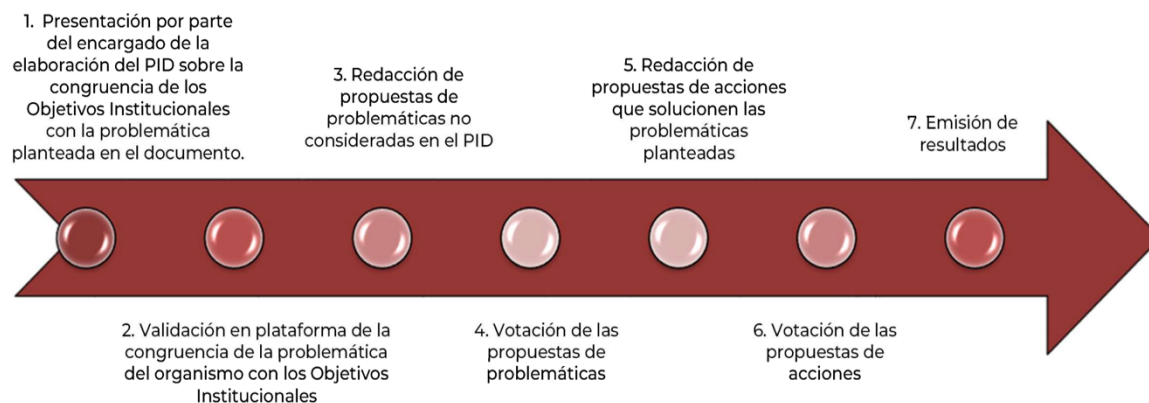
1. Presentación por parte del encargado de la elaboración del PID sobre la congruencia de los Objetivos Institucionales con la problemática planteada en el documento.

3. Redacción de propuestas de problemáticas no consideradas en el PID

5. Redacción de propuestas de acciones que solucionen las problemáticas planteadas

7. Emisión de resultados

2. Validación en plataforma de la congruencia de la problemática del organismo con los Objetivos Institucionales

4. Votación de las propuestas de problemáticas

6. Votación de las propuestas de acciones